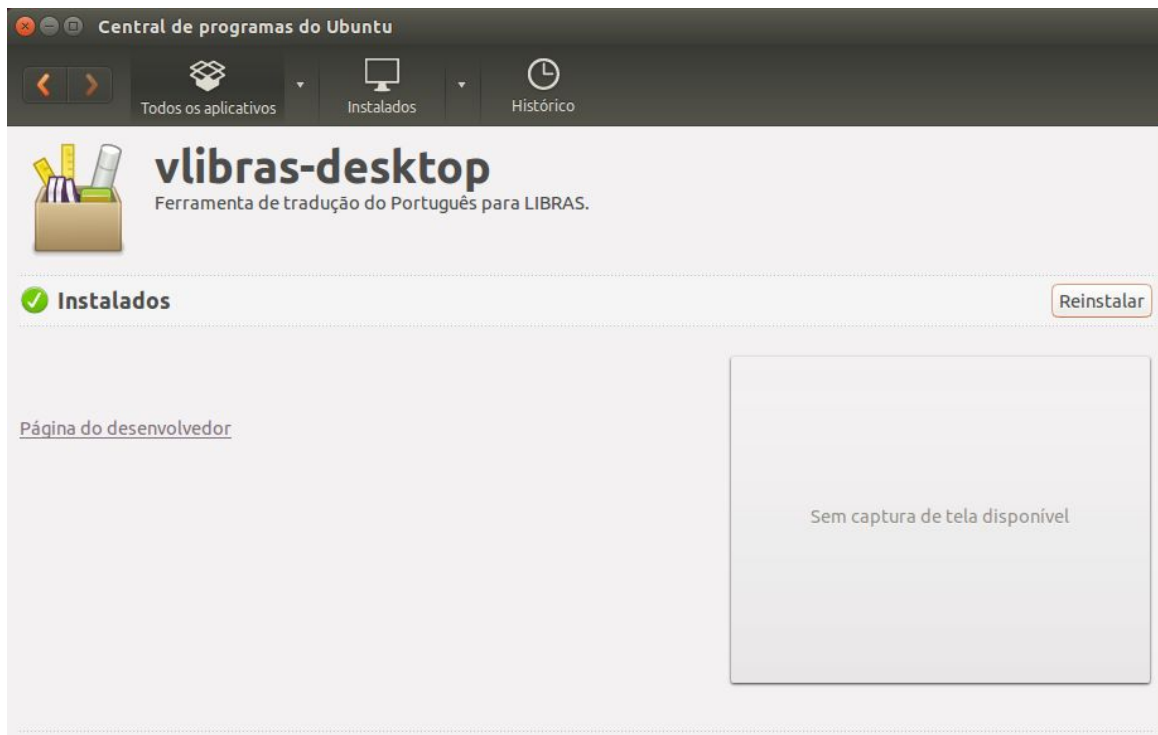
Central de programas do Ubuntu

Todos os aplicativos

Instalados

Histórico

vlibras-desktop

Ferramenta de tradução do Português para LIBRAS.

Instalados

Reinstalar

Página do desenvolvedor

Sem captura de tela disponível